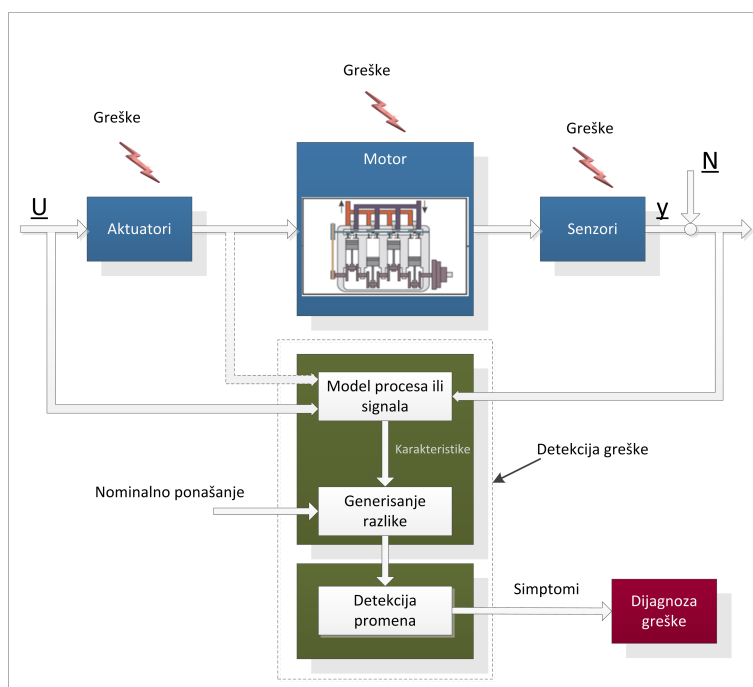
Greške

Greške

Greške

Motor

N

U

Aktuatori

Senzori

y

Model procesa ili signala

Karakteristike

Detekcija greške

Nominalno ponašanje

Generisanje razlike

Simptomi

Detekcija promena

Dijagnoza greške